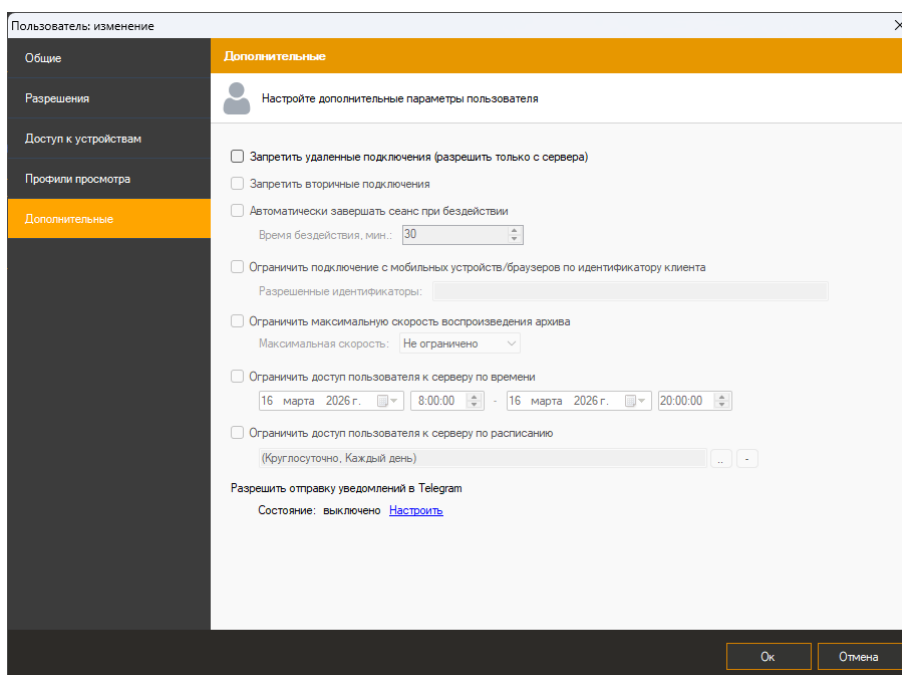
Пользователь: изменение

Общие

Разрешения

Доступ к устройствам

Профили просмотра

Дополнительные

Дополнительные

Настройте дополнительные параметры пользователя

Запретить удаленные подключения (разрешить только с сервера)

Запретить вторичные подключения

Автоматически завершать сеанс при бездействии

Время бездействия, мин.: 30

Ограничить подключение с мобильных устройств/браузеров по идентификатору клиента

Разрешенные идентификаторы:

Ограничить максимальную скорость воспроизведения архива

Максимальная скорость: Не ограничено

Ограничить доступ пользователя к серверу по времени

16 марта 2026 г. 8:00:00 - 16 марта 2026 г. 20:00:00

Ограничить доступ пользователя к серверу по расписанию

(Круглосуточно, Каждый день) .. -

Разрешить отправку уведомлений в Telegram

Состояние: выключено Настроить

Ок Отмена